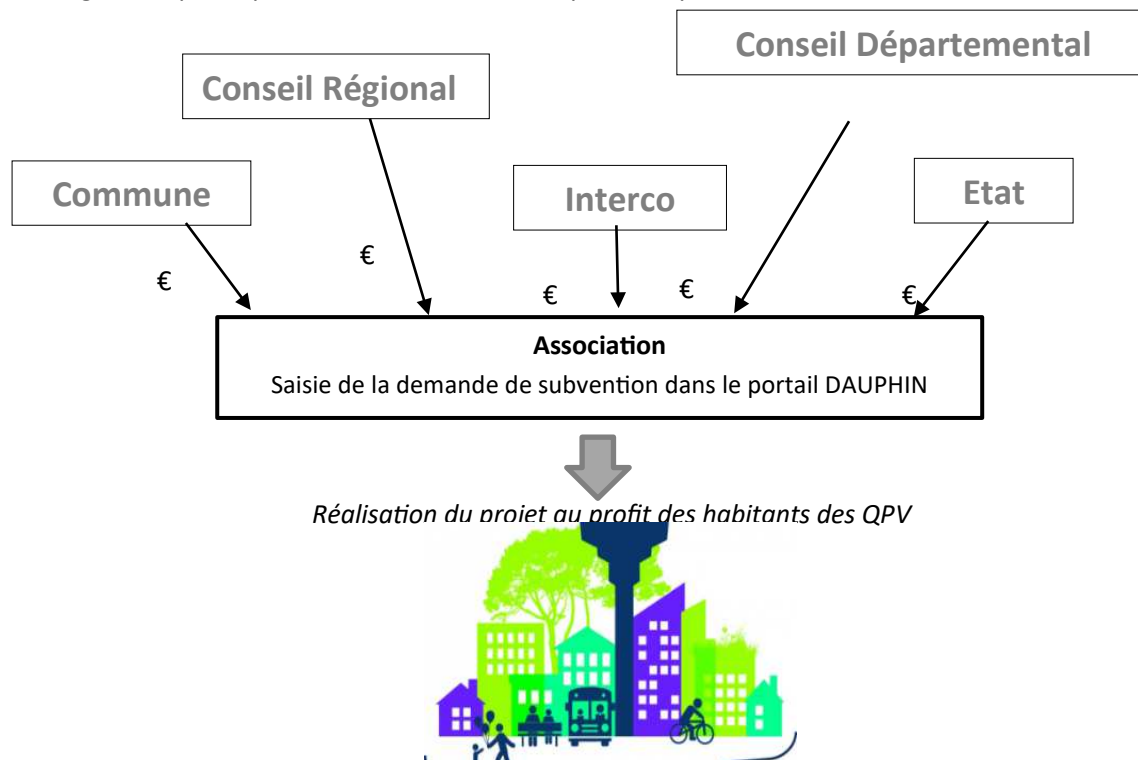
Conseil Départemental

Conseil Régional

Commune

Interco

Etat

€

€

€

€

€

Association
Saisie de la demande de subvention dans le portail DAUPHIN

Réalisation du projet au profit des habitants des QPV